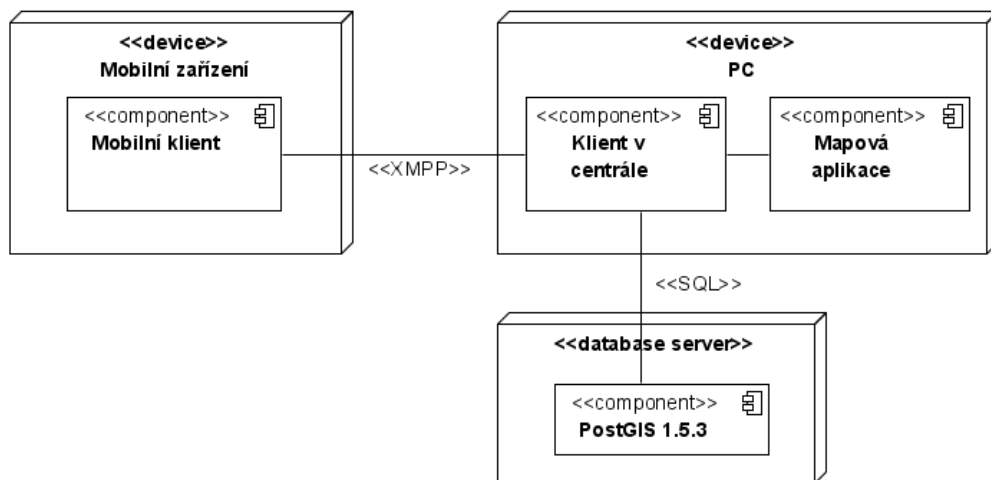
<<device>>
Mobilní zařízení

<<component>>
Mobilní klient

<<XMPP>>

<<device>>
PC

<<component>>
Klient v centrále

<<component>>
Mapová aplikace

<<SQL>>

<<database server>>

<<component>>
PostGIS 1.5.3